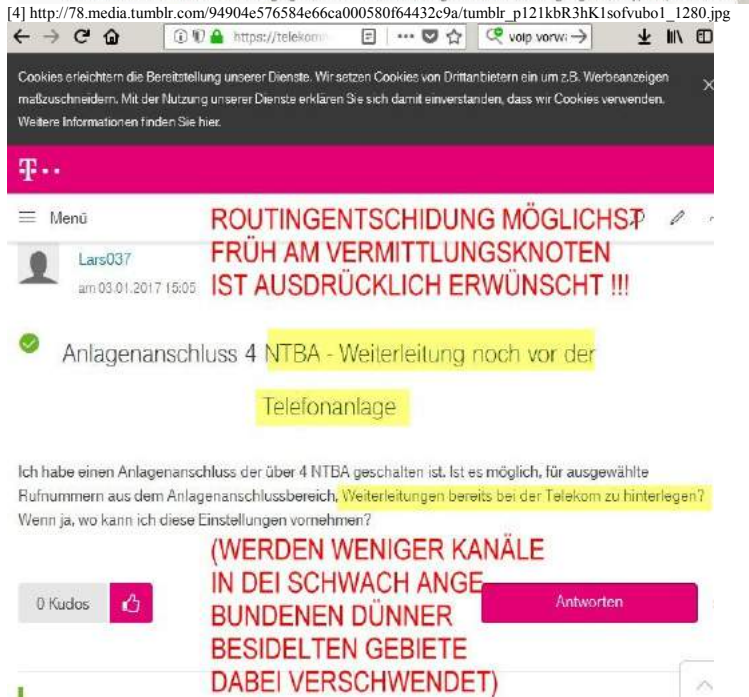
[4] http://78.media.tumblr.com/94904e576584e66ca000580f64432c9a/tumblr_p121kbR3hK1sofvubo1_1280.jpg

https://telekom | voip vorw: →

Cookies erleichtern die Bereitstellung unserer Dienste. Wir setzen Cookies von Drittanbietern ein um z.B. Werbeanzeigen maßzuschneidern. Mit der Nutzung unserer Dienste erklären Sie sich damit einverstanden, dass wir Cookies verwenden. Weitere Informationen finden Sie hier.

T · ·

Menü

ROUTINGENTSCHIDUNG MÖGLICHST FRÜH AM VERMITTLUNGSKNOTEN IST AUSDRÜCKLICH ERWÜNSCHT !!!

Lars037

am 03.01.2017 15:05

Anlagenanschluss 4 NTBA - Weiterleitung noch vor der Telefonanlage

Ich habe einen Anlagenanschluss der über 4 NTBA geschalten ist. Ist es möglich, für ausgewählte Rufnummern aus dem Anlagenanschlussbereich, Weiterleitungen bereits bei der Telekom zu hinterlegen? Wenn ja, wo kann ich diese Einstellungen vornehmen?

(WERDEN WENIGER KANÄLE IN DEI SCHWACH ANGEBUNDENEN DÜNNER BESIDELTEN GEBIETE DABEI VERSCHWENDET)

0 Kudos

Antworten